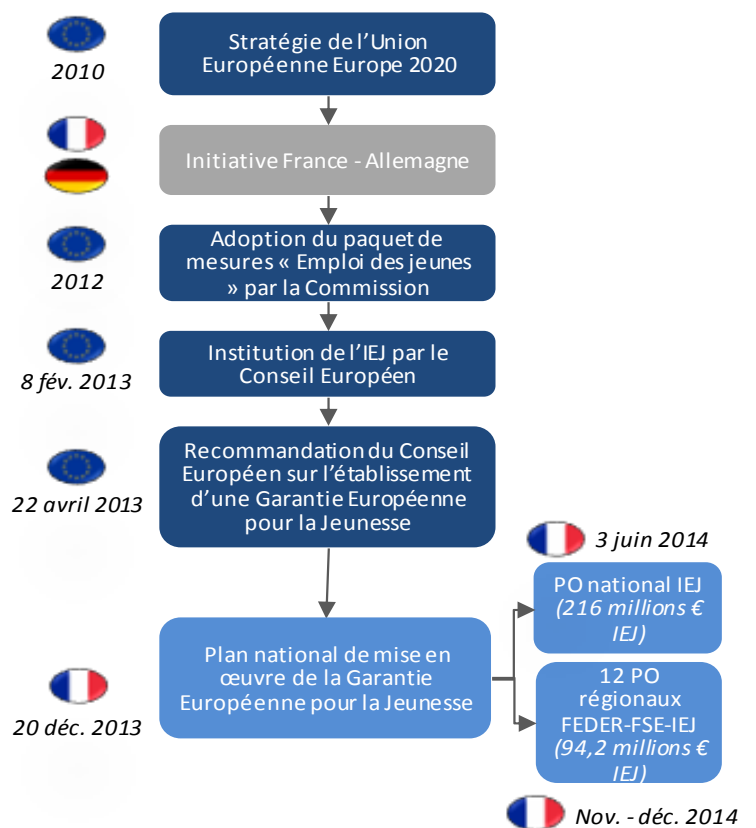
2010

Stratégie de l'Union Européenne Europe 2020

Initiative France - Allemagne

2012

Adoption du paquet de mesures « Emploi des jeunes » par la Commission

8 fév. 2013

Institution de l'IEJ par le Conseil Européen

22 avril 2013

Recommandation du Conseil Européen sur l'établissement d'une Garantie Européenne pour la Jeunesse

3 juin 2014

PO national IEJ (216 millions € IEJ)

20 déc. 2013

Plan national de mise en œuvre de la Garantie Européenne pour la Jeunesse

12 PO régionaux FEDER-FSE-IEJ (94,2 millions € IEJ)

Nov. - déc. 2014